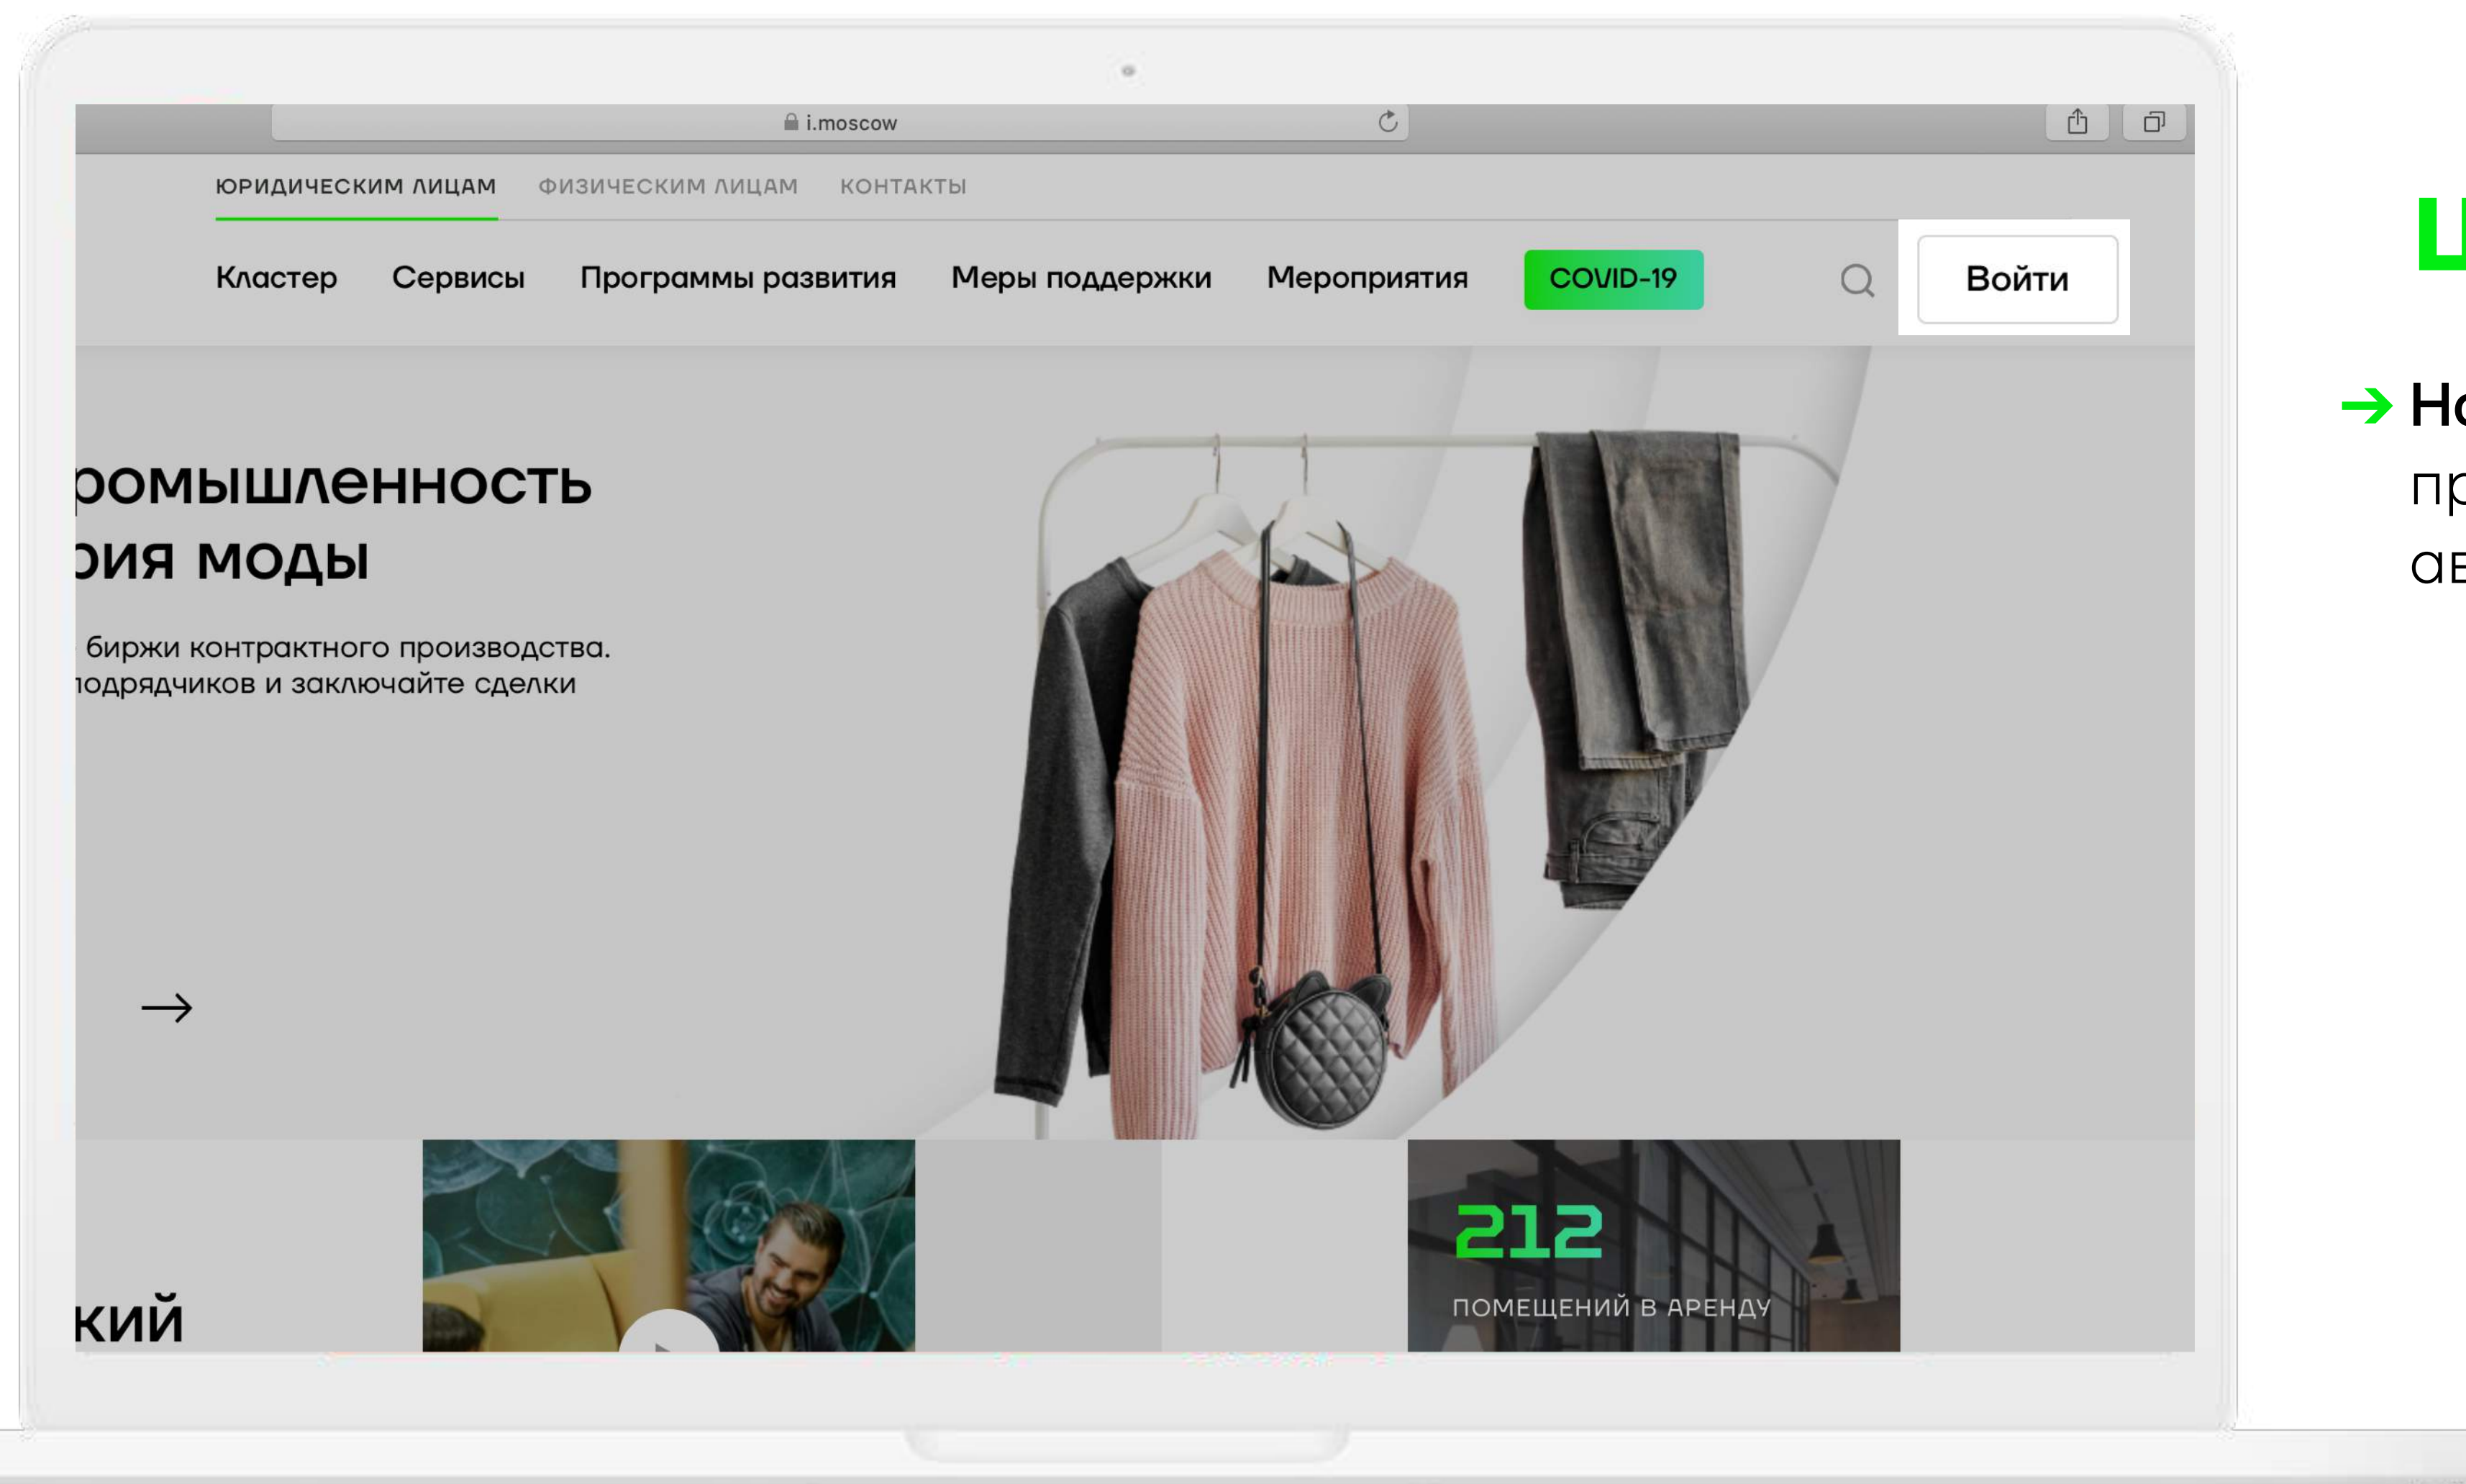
i.moscow

ЮРИДИЧЕСКИМ ЛИЦАМ ФИЗИЧЕСКИМ ЛИЦАМ КОНТАКТЫ

Кластер Сервисы Программы развития Меры поддержки Мероприятия COVID-19 Войти

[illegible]ромышленность
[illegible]оия моды

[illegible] биржи контрактного производства.
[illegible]одрядчиков и заключайте сделки

→

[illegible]кий

212
ПОМЕЩЕНИЙ В АРЕНДУ

Ш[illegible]

→ Н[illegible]
пр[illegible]
ав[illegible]